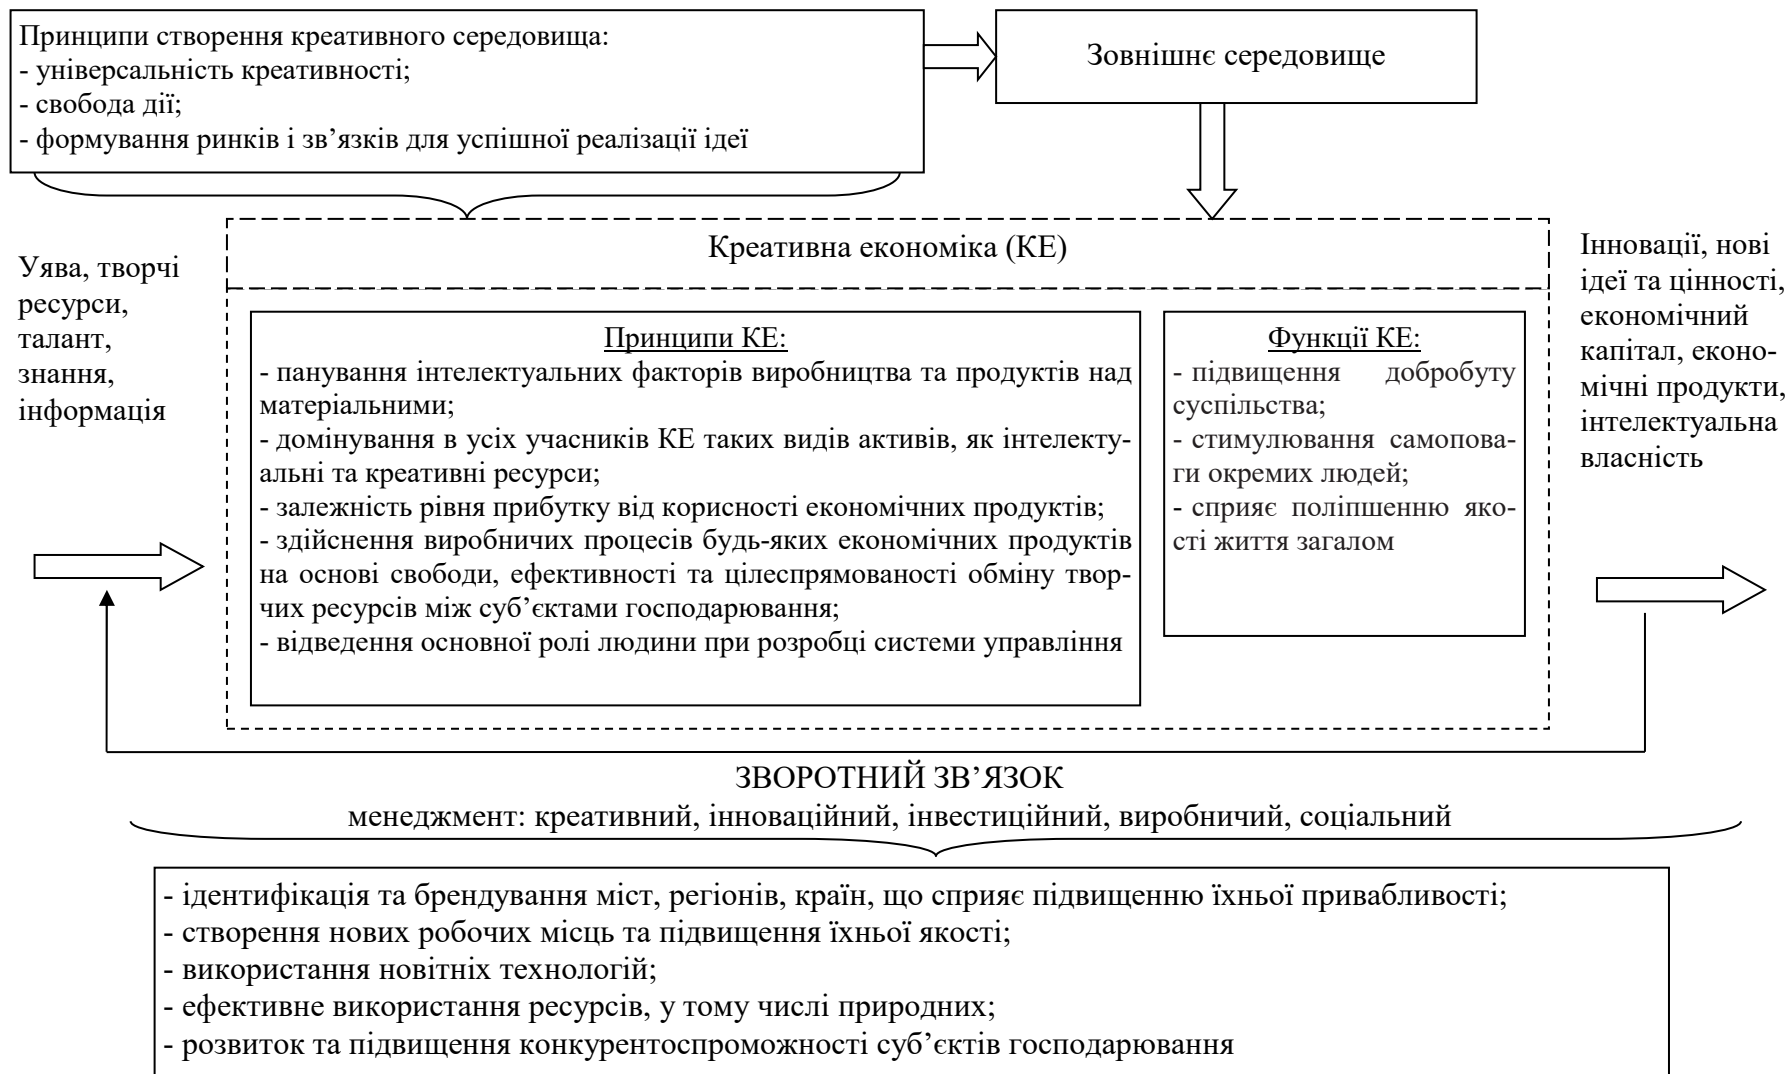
Принципи створення креативного середовища:
- універсальність креативності;
- свобода дії;
- формування ринків і зв'язків для успішної реалізації ідеї

Зовнішнє середовище

Уява, творчі ресурси, талант, знання, інформація

Креативна економіка (КЕ)

Принципи КЕ:
- панування інтелектуальних факторів виробництва та продуктів над матеріальними;
- домінування в усіх учасників КЕ таких видів активів, як інтелектуальні та креативні ресурси;
- залежність рівня прибутку від корисності економічних продуктів;
- здійснення виробничих процесів будь-яких економічних продуктів на основі свободи, ефективності та цілеспрямованості обміну творчих ресурсів між суб'єктами господарювання;
- відведення основної ролі людини при розробці системи управління

Функції КЕ:
- підвищення добробуту суспільства;
- стимулювання самоповаги окремих людей;
- сприяє поліпшенню якості життя загалом

Інновації, нові ідеї та цінності, економічний капітал, економічні продукти, інтелектуальна власність

ЗВОРОТНИЙ ЗВ'ЯЗОК
менеджмент: креативний, інноваційний, інвестиційний, виробничий, соціальний

- ідентифікація та брендування міст, регіонів, країн, що сприяє підвищенню їхньої привабливості;
- створення нових робочих місць та підвищення їхньої якості;
- використання новітніх технологій;
- ефективне використання ресурсів, у тому числі природних;
- розвиток та підвищення конкурентоспроможності суб'єктів господарювання